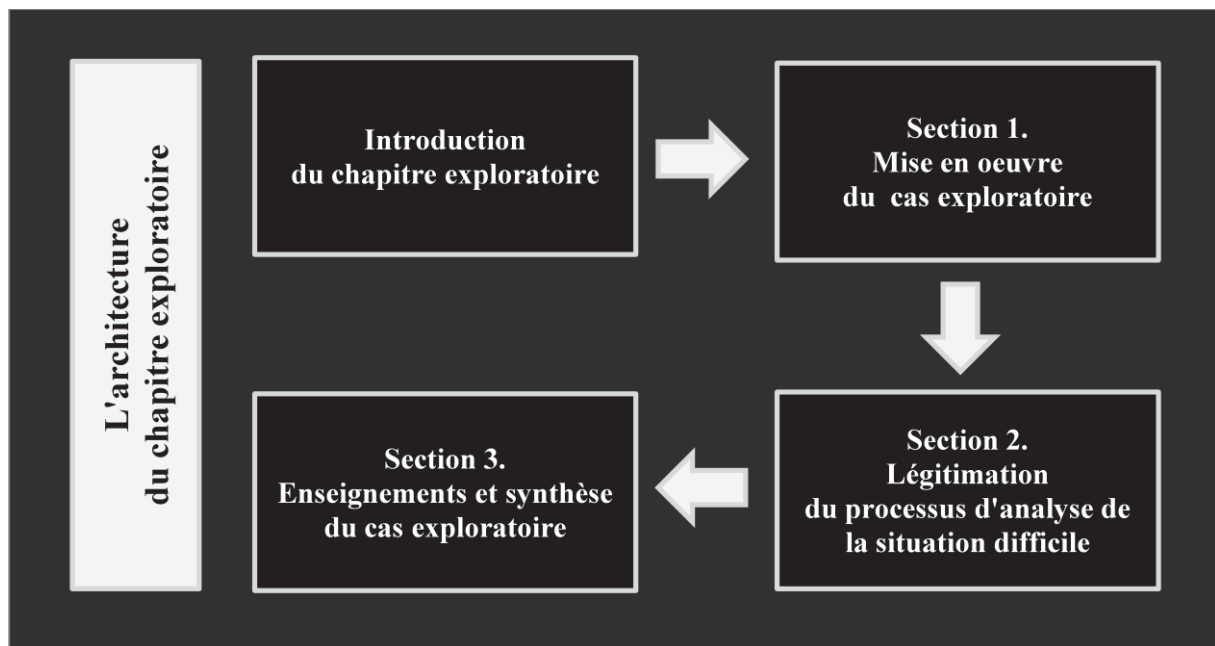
L'architecture du chapitre exploratoire

Introduction du chapitre exploratoire

Section 1.
Mise en oeuvre du cas exploratoire

Section 2.
Légitimation du processus d'analyse de la situation difficile

Section 3.
Enseignements et synthèse du cas exploratoire